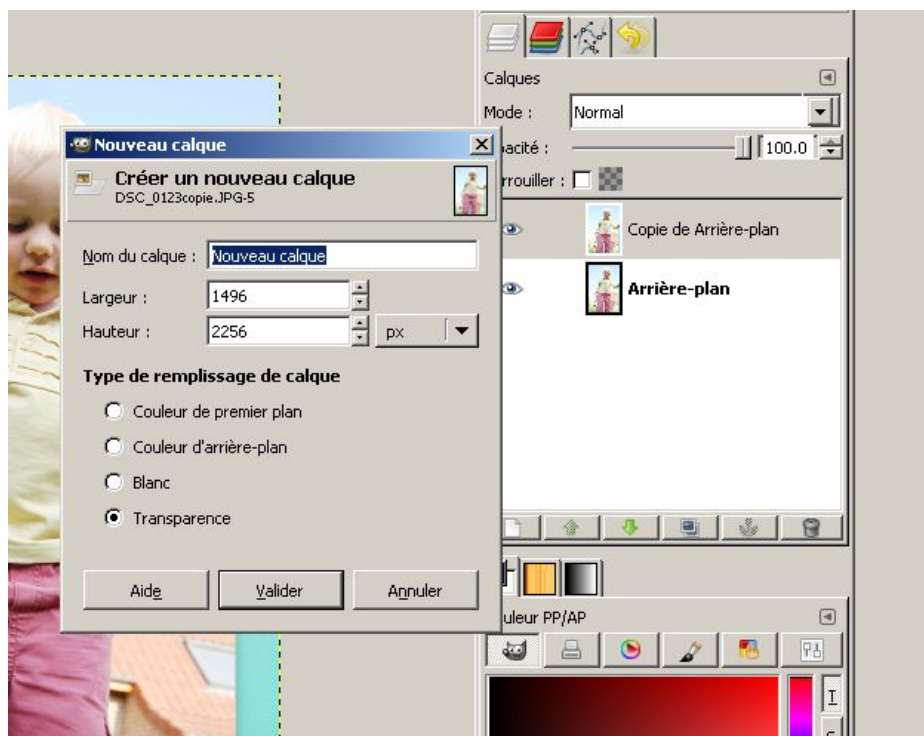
Calques

Mode : Normal

pacité : 100.0

rrouiller :

Copie de Arrière-plan

Arrière-plan

Nouveau calque

Créer un nouveau calque
DSC_0123copie.JPG-5

Nom du calque : Nouveau calque

Largeur : 1496

Hauteur : 2256 px

Type de remplissage de calque

Couleur de premier plan

Couleur d'arrière-plan

Blanc

Transparence

Aide

Valider

Annuler

uleur PP/AP